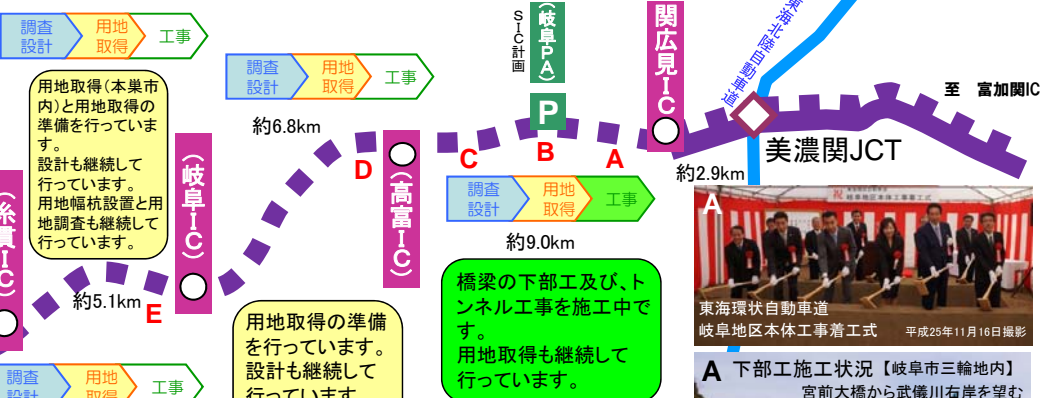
調査設計 用地取得 工事

調査設計 用地取得 工事

用地取得（本巣市内）と用地取得の準備を行っています。
設計も継続して行っています。
用地幅杭設置と用地調査も継続して行っています。

（糸貫IC）

（岐阜IC）

約6.8km

D

（高富IC）

C

B

A

SIC計画

（岐阜PA）

P

関広見IC

東海北陸自動車道

至 富加関IC

美濃関JCT

約2.9km

調査設計 用地取得 工事

約9.0km

約5.1km

E

用地取得の準備を行っています。
設計も継続して行っています。

橋梁の下部工及び、トンネル工事を施工中です。
用地取得も継続して行っています。

A

東海環状自動車道
岐阜地区本体工事着工式 平成25年11月16日撮影

A 下部工施工状況【岐阜市三輪地内】
宮前大橋から武儀川右岸を望む

調査設計 用地取得 工事